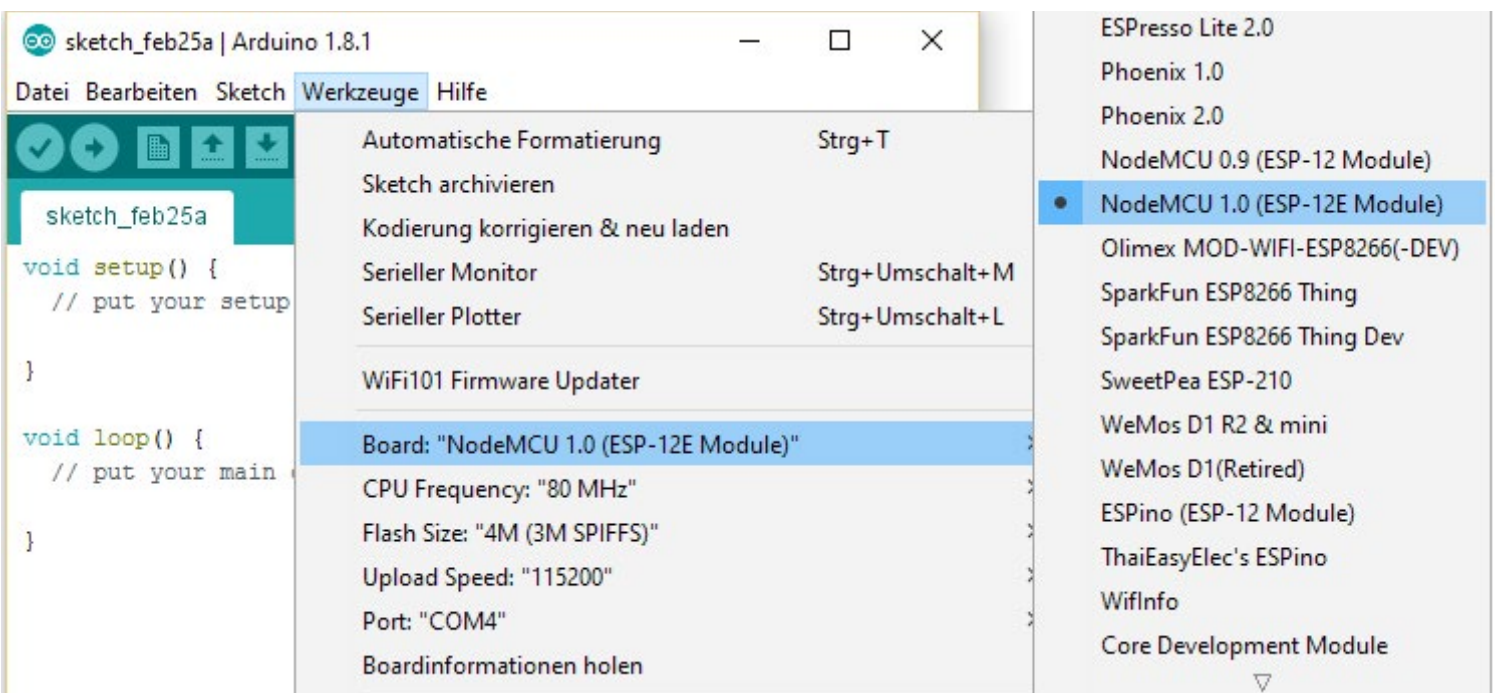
sketch_feb25a | Arduino 1.8.1

Datei Bearbeiten Sketch Werkzeuge Hilfe

sketch_feb25a

void setup() {
 // put your setup

}

void loop() {
 // put your main

}

Automatische Formatierung Strg+T
Sketch archivieren
Kodierung korrigieren & neu laden
Serieller Monitor Strg+Umschalt+M
Serieller Plotter Strg+Umschalt+L
WiFi101 Firmware Updater
Board: "NodeMCU 1.0 (ESP-12E Module)"
CPU Frequency: "80 MHz"
Flash Size: "4M (3M SPIFFS)"
Upload Speed: "115200"
Port: "COM4"
Boardinformationen holen

ESPresso Lite 2.0
Phoenix 1.0
Phoenix 2.0
NodeMCU 0.9 (ESP-12 Module)
NodeMCU 1.0 (ESP-12E Module)
Olimex MOD-WIFI-ESP8266(-DEV)
SparkFun ESP8266 Thing
SparkFun ESP8266 Thing Dev
SweetPea ESP-210
WeMos D1 R2 & mini
WeMos D1(Retired)
ESPino (ESP-12 Module)
ThaiEasyElec's ESPino
WifInfo
Core Development Module